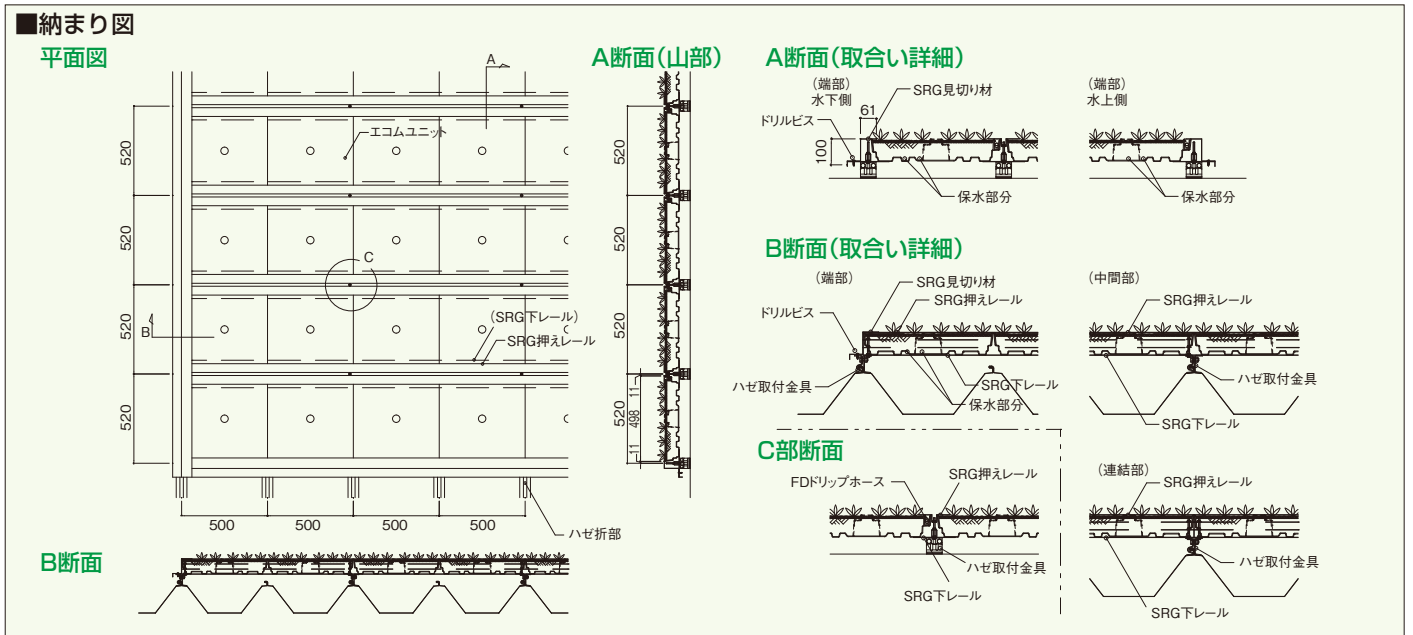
■納まり図

平面図

A

520
520
520
520

エコムユニット

C

B

(SRG下レール)
SRG押えレール

500 500 500 500

ハゼ折部

B断面

A断面(山部)

520
520
520
520
11
498
11

A断面(取合い詳細)

(端部)
水下側

61
SRG見切り材
ドリルビス
100

保水部分

(端部)
水上側

保水部分

B断面(取合い詳細)

(端部)
SRG見切り材
SRG押えレール
ドリルビス
ハゼ取付金具
SRG下レール
保水部分

(中間部)
SRG押えレール
ハゼ取付金具
SRG下レール

C部断面

FDドリップホース
SRG押えレール
ハゼ取付金具
SRG下レール

(連結部)
SRG押えレール
ハゼ取付金具
SRG下レール